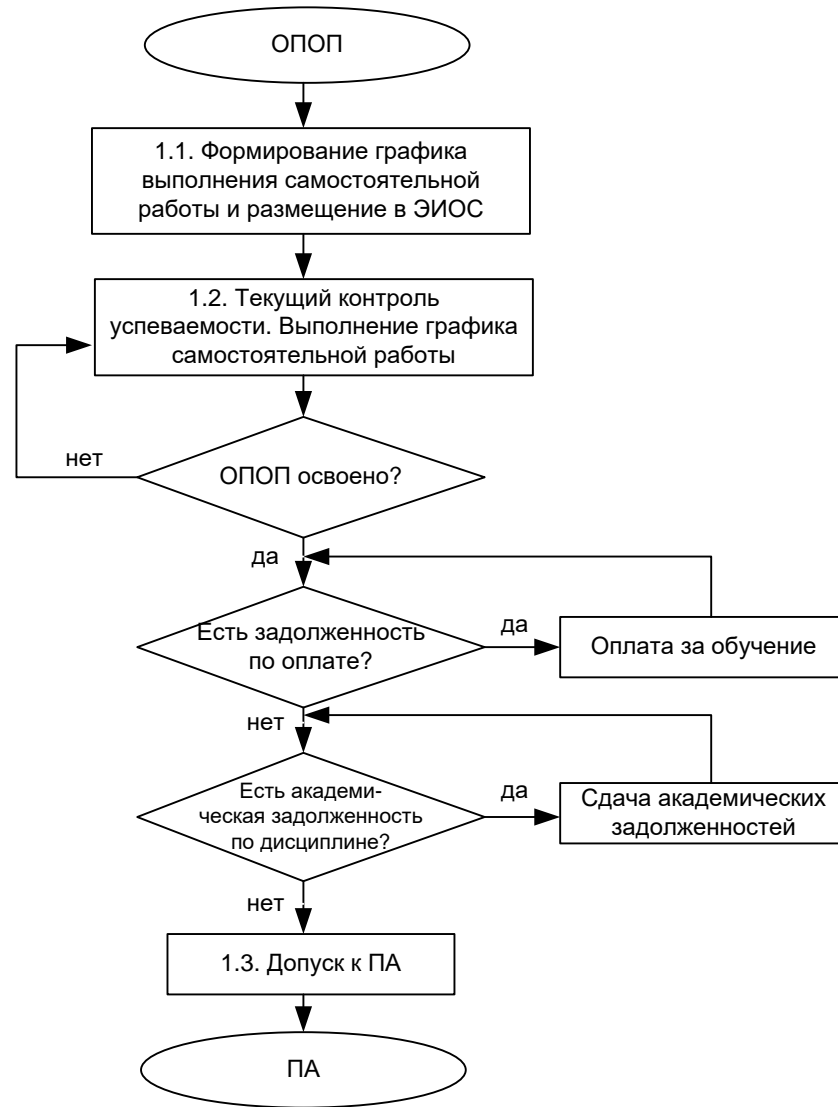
ОПОП

1.1. Формирование графика выполнения самостоятельной работы и размещение в ЭИОС

1.2. Текущий контроль успеваемости. Выполнение графика самостоятельной работы

нет

ОПОП освоено?

да

Есть задолженность по оплате?

да

Оплата за обучение

нет

Есть академическая задолженность по дисциплине?

да

Сдача академических задолженностей

нет

1.3. Допуск к ПА

ПА